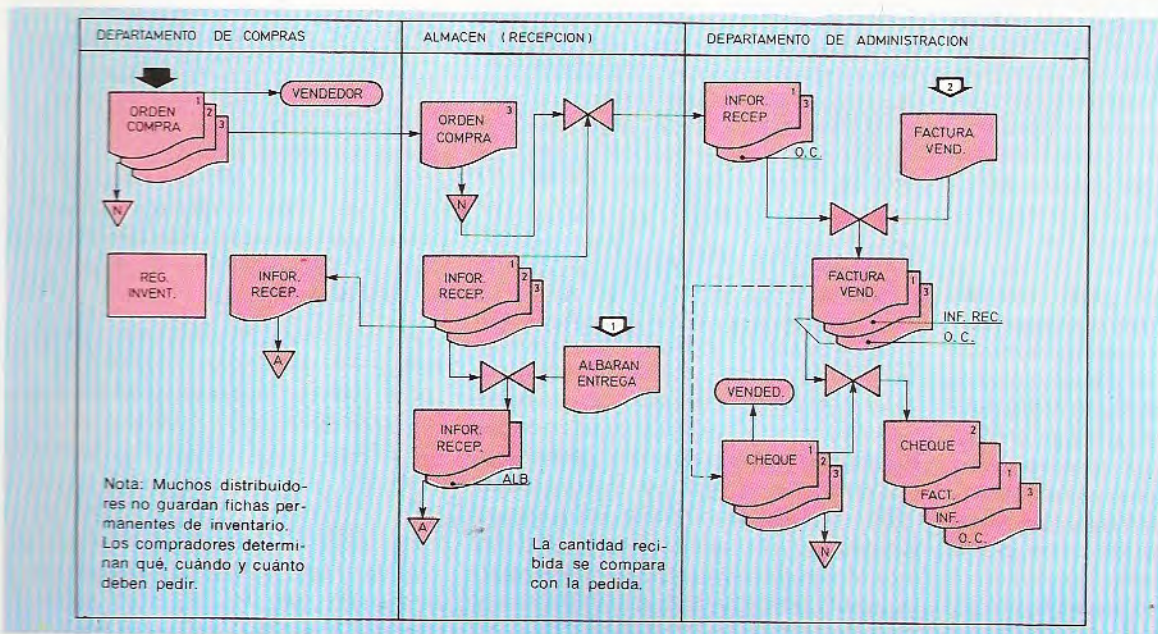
DEPARTAMENTO DE COMPRAS

ORDEN COMPRA 1 2 3

VENDEDOR

N

REG. INVENT.

INFOR. RECEP.

A

Nota: Muchos distribuidores no guardan fichas permanentes de inventario. Los compradores determinan qué, cuándo y cuánto deben pedir.

ALMACEN (RECEPCION)

ORDEN COMPRA 3

N

INFOR. RECEP. 1 2 3

1

ALBARAN ENTREGA

INFOR. RECEP.

ALB.

A

La cantidad recibida se compara con la pedida.

DEPARTAMENTO DE ADMINISTRACION

INFOR. RECEP. 1 3

O. C.

2

FACTURA VEND.

FACTURA VEND. 1 3

INF. REC.

O. C.

VENDED.

CHEQUE 1 2 3

N

CHEQUE 2

FACT. 1

INF. 3

O. C.